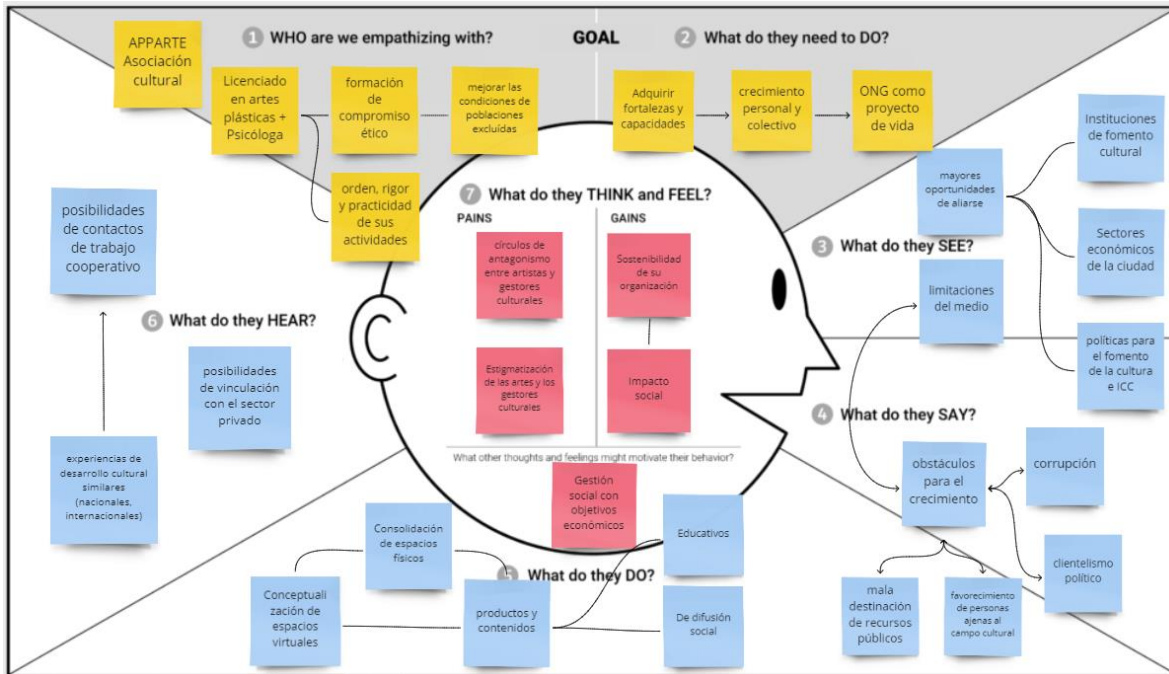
APPARTE Asociación cultural

1 WHO are we empathizing with?

GOAL

2 What do they need to DO?

Licenciado en artes plásticas + Psicóloga

formación de compromiso ético

mejorar las condiciones de poblaciones excluídas

orden, rigor y practicidad de sus actividades

Adquirir fortalezas y capacidades

crecimiento personal y colectivo

ONG como proyecto de vida

Instituciones de fomento cultural

mayores oportunidades de aliarse

Sectores económicos de la ciudad

políticas para el fomento de la cultura e ICC

7 What do they THINK and FEEL?

PAINS

GAINS

círculos de antagonismo entre artistas y gestores culturales

Sostenibilidad de su organización

Estigmatización de las artes y los gestores culturales

Impacto social

What other thoughts and feelings might motivate their behavior?

Gestión social con objetivos económicos

3 What do they SEE?

limitaciones del medio

4 What do they SAY?

obstáculos para el crecimiento

corrupción

clientelismo político

mala destinación de recursos públicos

favorecimiento de personas ajenas al campo cultural

posibilidades de contactos de trabajo cooperativo

6 What do they HEAR?

posibilidades de vinculación con el sector privado

experiencias de desarrollo cultural similares (nacionales, internacionales)

Consolidación de espacios físicos

5 What do they DO?

Educativos

Conceptualización de espacios virtuales

productos y contenidos

De difusión social